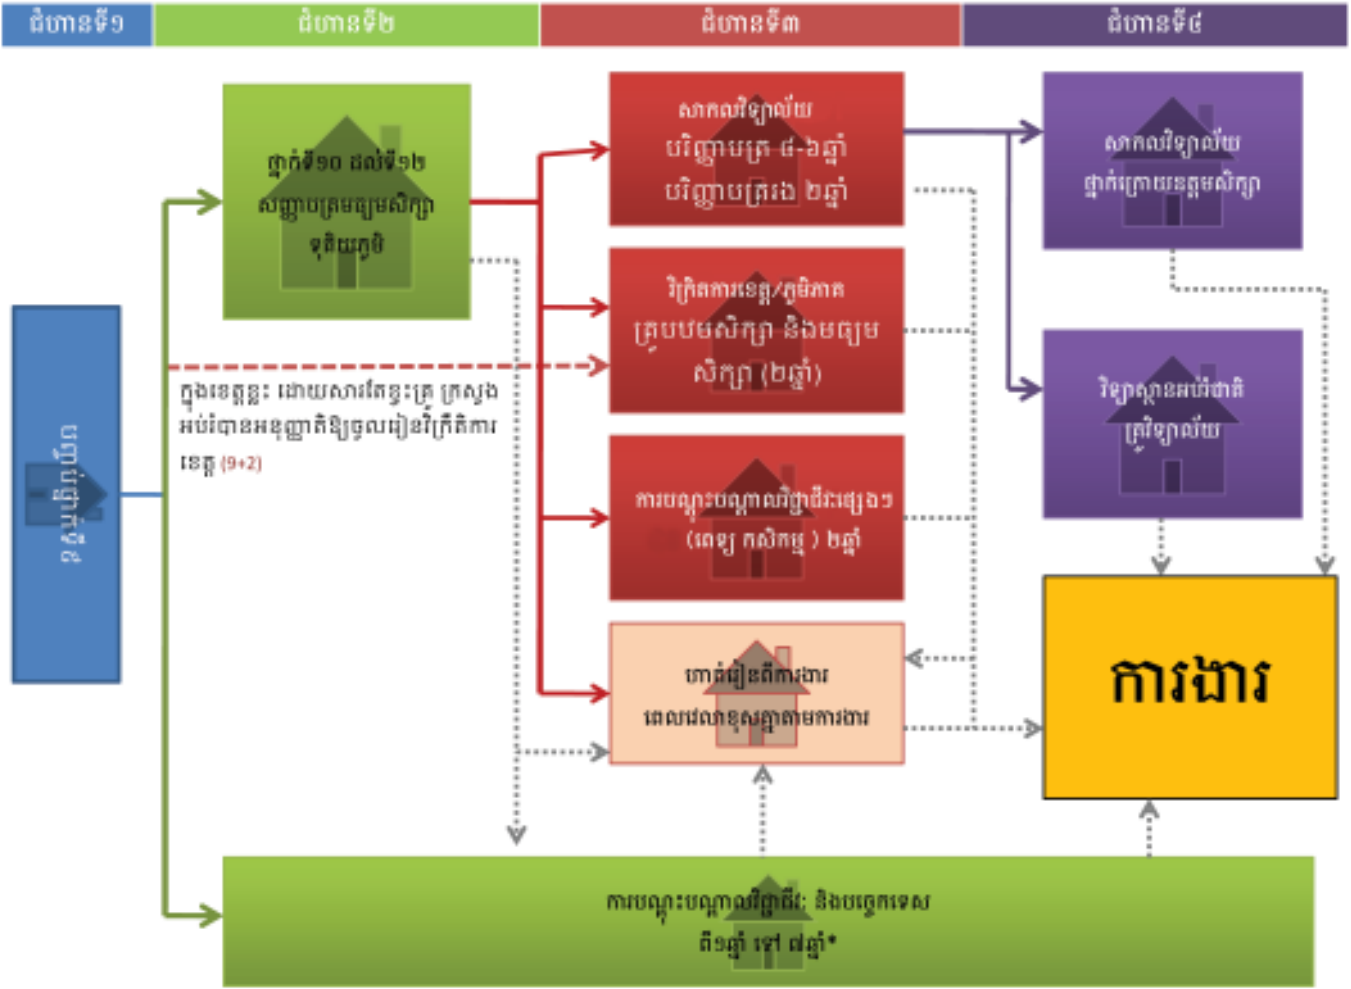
ដំណាក់ទី១

ដំណាក់ទី២

ដំណាក់ទី៣

ដំណាក់ទី៤

ថ្នាក់ទី១០ ដល់ទី១២ សញ្ញាបត្រមធ្យមសិក្សា ទុតិយភូមិ

សាកលវិទ្យាល័យ បរិញ្ញាបត្រ ៤-៦ឆ្នាំ បរិញ្ញាបត្ររង ២ឆ្នាំ

សាកលវិទ្យាល័យ ថ្នាក់ក្រោយឧត្តមសិក្សា

វិក្រឹតការខេត្ត/ភូមិភាគ គ្រូបឋមសិក្សា និងមធ្យមសិក្សា (២ឆ្នាំ)

វិទ្យាស្ថានអប់រំជាតិ គ្រូវិទ្យាល័យ

ក្នុងខេត្តខ្លះ ដោយសារតែខ្វះគ្រូ ក្រសួងអប់រំបានអនុញ្ញាតិឱ្យចូលរៀនវិក្រឹតិការខេត្ត (9+2)

ធ្វើបញ្ចប់ ៩

ការបណ្តុះបណ្តាលវិជ្ជាជីវៈផ្សេងៗ (ពេទ្យ កសិកម្ម ) ២ឆ្នាំ

ការងារ

ហាត់រៀនពីការងារ ពេលវេលាខុសគ្នាតាមការងារ

ការបណ្តុះបណ្តាលវិជ្ជាជីវៈ និងបច្ចេកទេស ពី១ឆ្នាំ ទៅ ៧ឆ្នាំ*